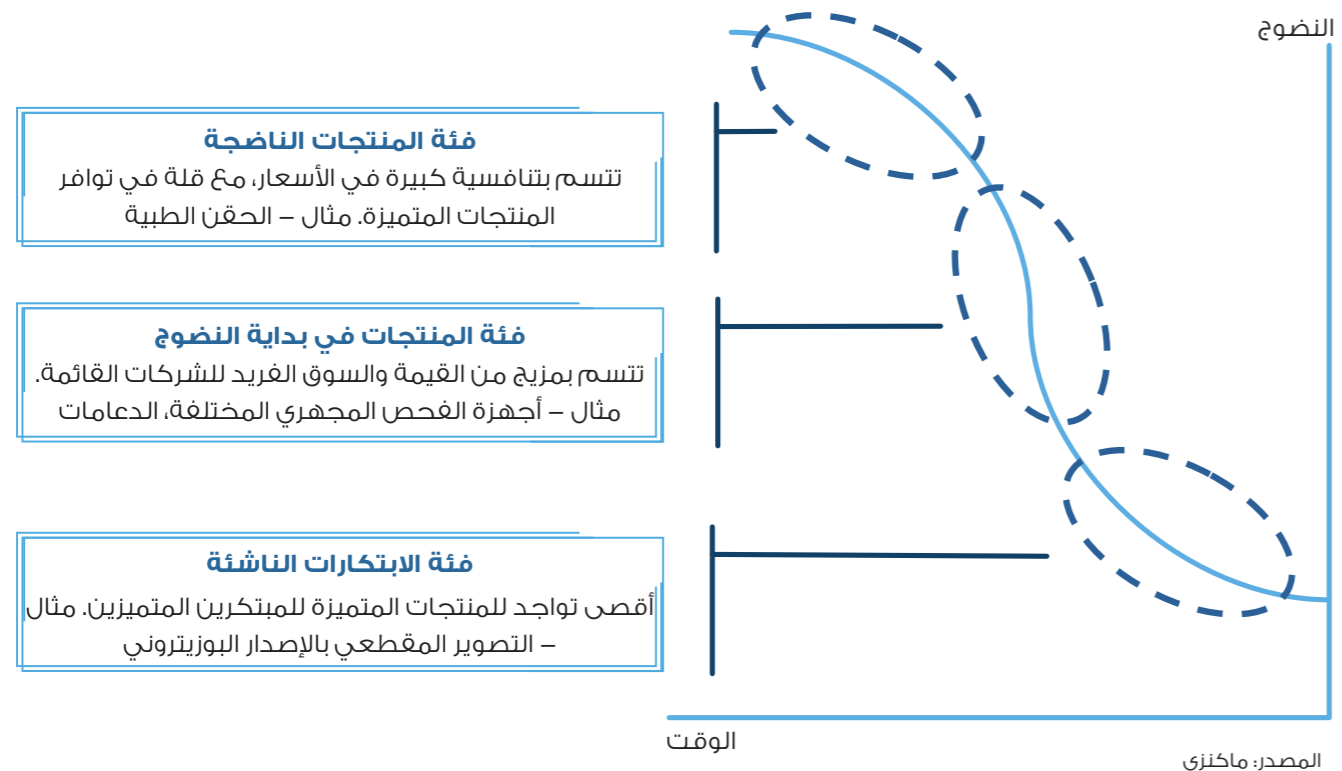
النضوج

فئة المنتجات الناضجة
تتسم بتنافسية كبيرة في الأسعار، مع قلة في توافر المنتجات المتميزة. مثال – الحقن الطبية

فئة المنتجات في بداية النضوج
تتسم بمزيج من القيمة والسوق الفريد للشركات القائمة. مثال – أجهزة الفحص المجهري المختلفة، الدعامات

فئة الابتكارات الناشئة
أقصى تواجد للمنتجات المتميزة للمبتكرين المتميزين. مثال – التصوير المقطعي بالإصدار البوزيتروني

الوقت

المصدر: ماكنزي